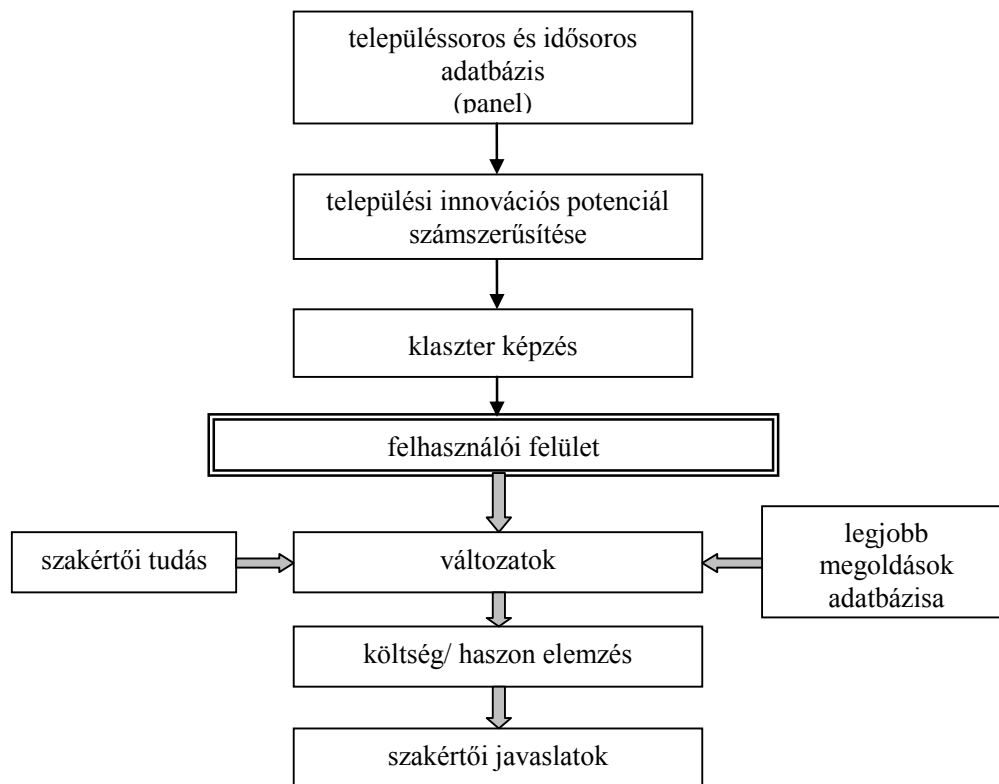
településsoros és idősoros adatbázis
(panel)

települési innovációs potenciál számszerűsítése

klaszter képzés

felhasználói felület

szakértői tudás

változatok

legjobb megoldások adatbázisa

költség/ haszon elemzés

szakértői javaslatok